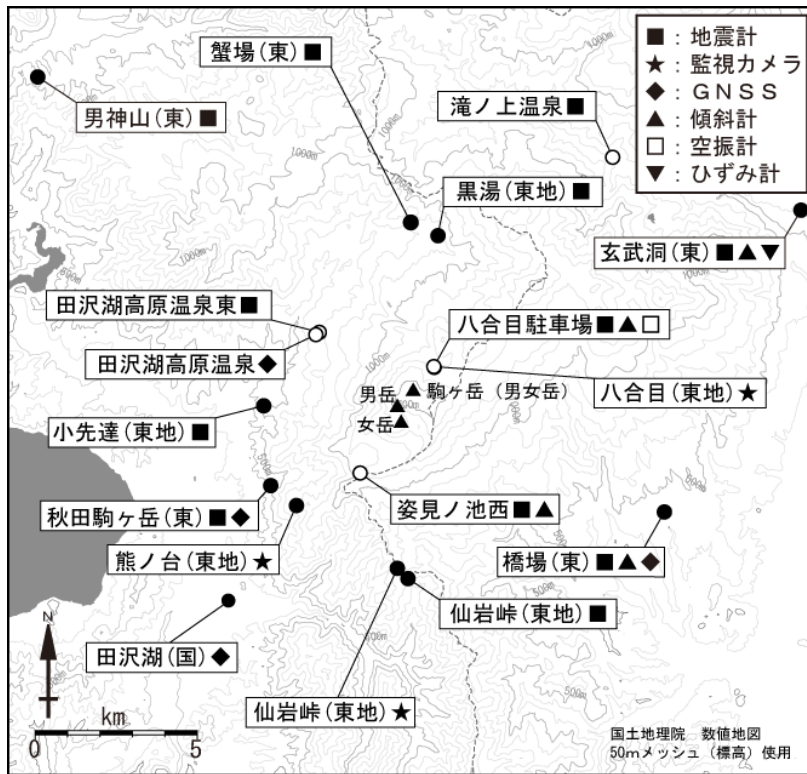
■：地震計
★：監視カメラ
◆：GNSS
▲：傾斜計
□：空振計
▼：ひずみ計

蟹場（東）■
男神山（東）■
滝ノ上温泉■
黒湯（東地）■
玄武洞（東）■▲▼
田沢湖高原温泉東■
八合目駐車場■▲□
田沢湖高原温泉◆
男岳 ▲ 駒ヶ岳（男女岳）
女岳▲
八合目（東地）★
小先達（東地）■
姿見ノ池西■▲
秋田駒ヶ岳（東）■◆
熊ノ台（東地）★
橋場（東）■▲◆
仙岩峠（東地）■
田沢湖（国）◆
仙岩峠（東地）★

1000m
1000m
1000m
500m
500m
500m

N
km
0 5

国土地理院　数値地図
50mメッシュ（標高）使用